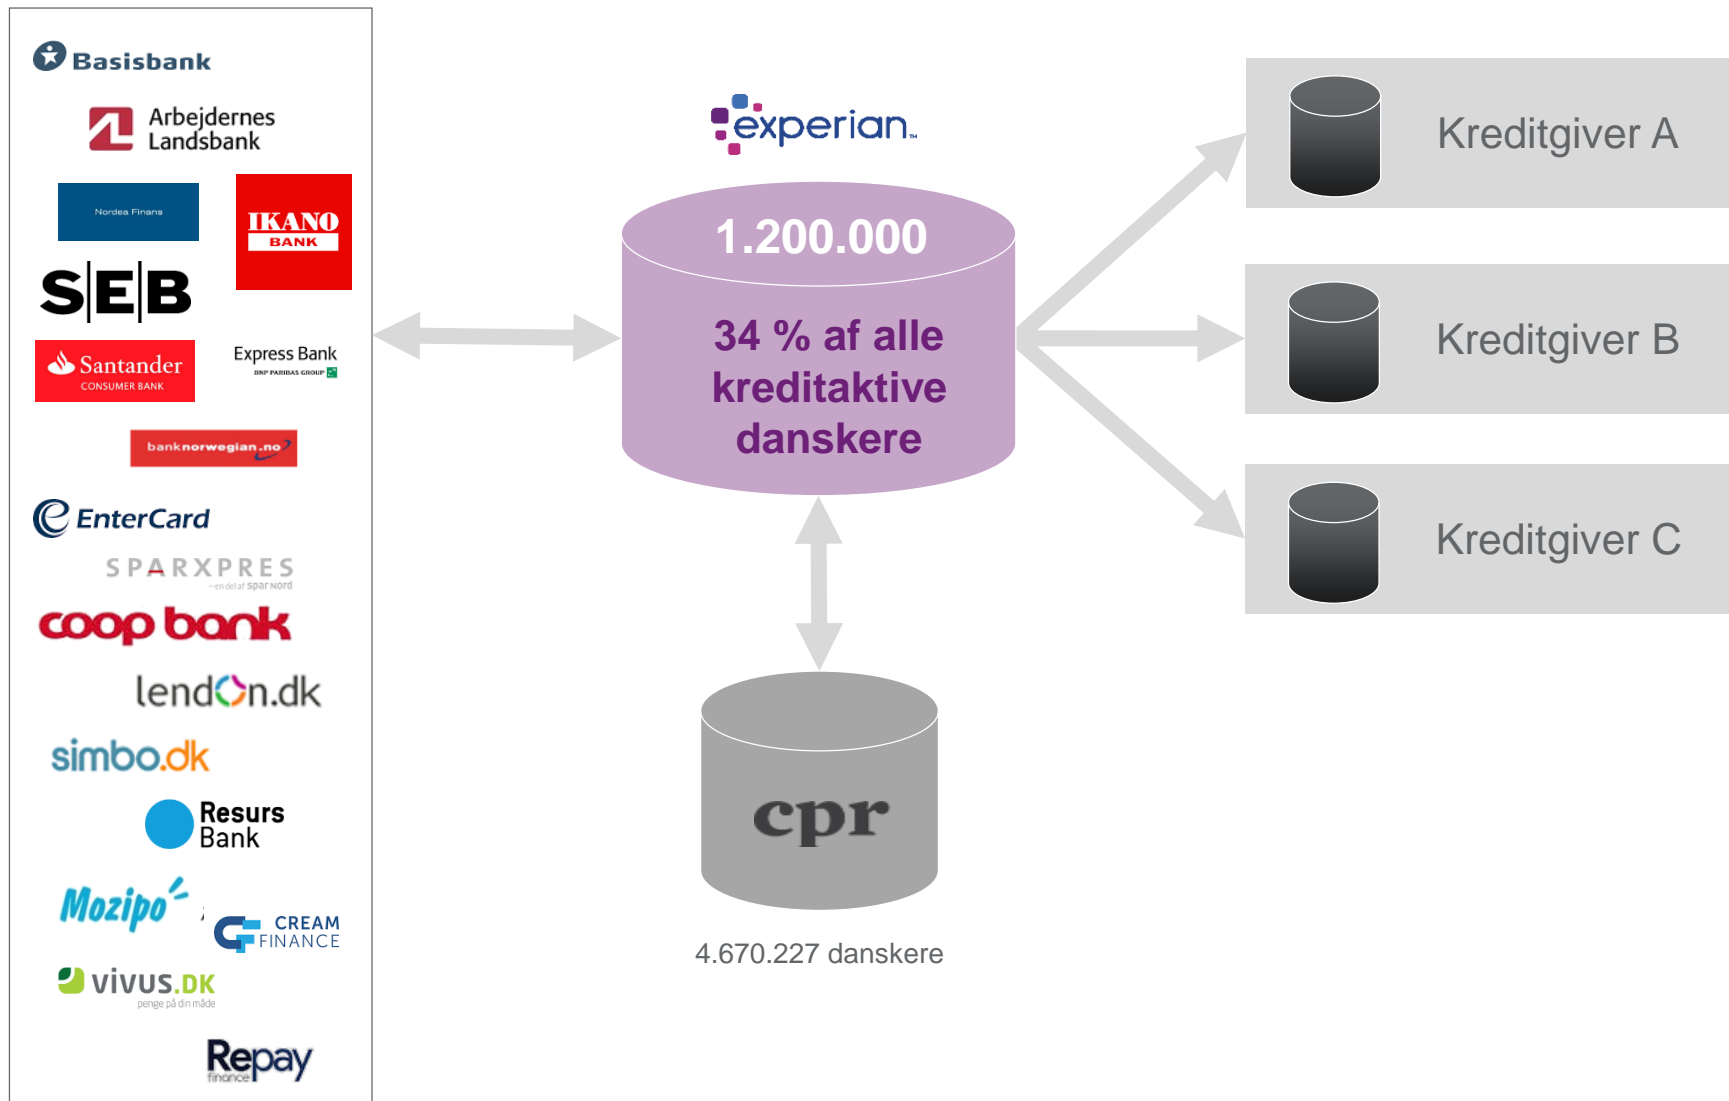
Basisbank

Arbejdernes Landsbank

Nordea Finans

IKANO BANK

SEB

Santander CONSUMER BANK

Express Bank BNP PARIBAS GROUP

banknorwegian.no

EnterCard

SPARXPRES – en del af spar nord

coop bank

lendon.dk

simbo.dk

Resurs Bank

Mozipo

CREAM FINANCE

vivus.DK penge på din måde

Repay finance

experian.

1.200.000

34 % af alle kreditaktive danskere

Kreditgiver A

Kreditgiver B

Kreditgiver C

cpr

4.670.227 danskere